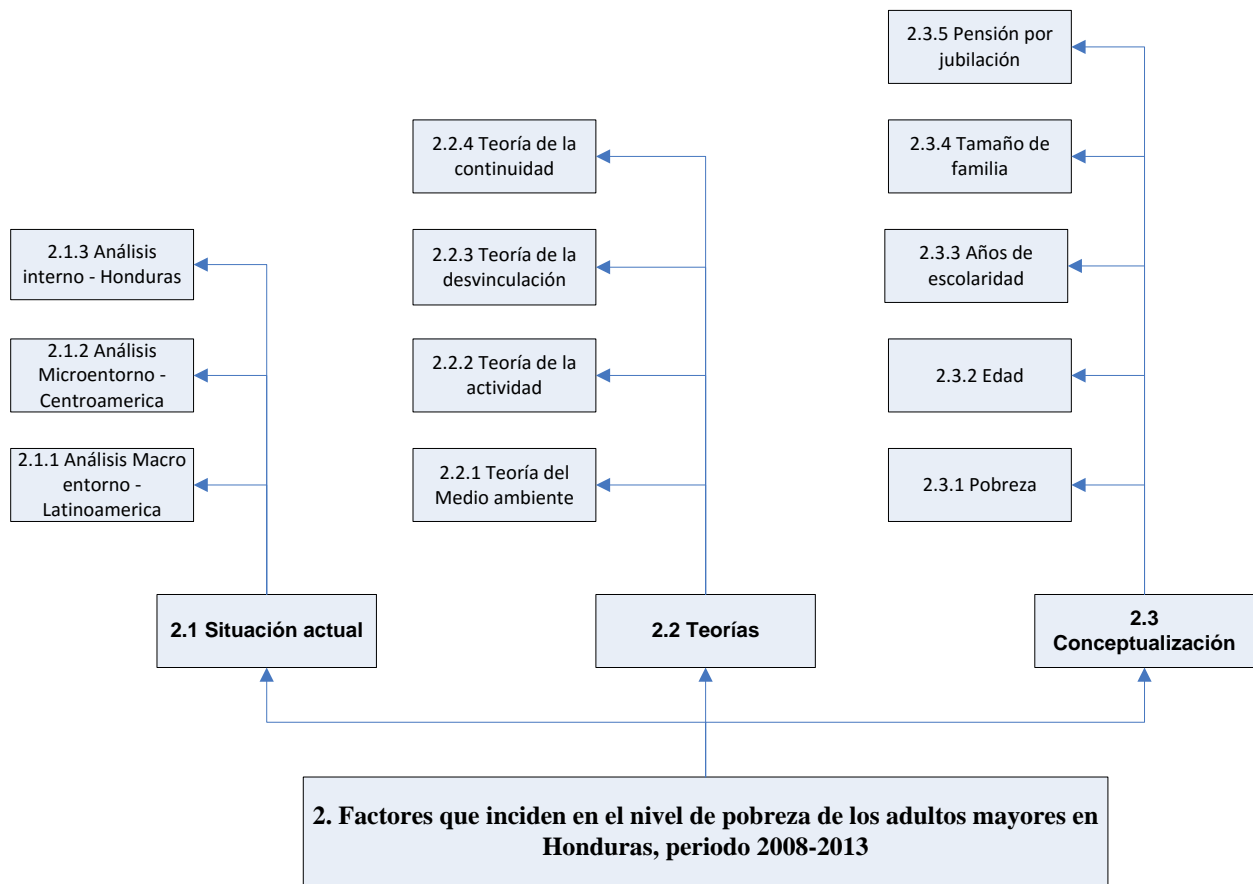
2.3.5 Pensión por jubilación

2.2.4 Teoría de la continuidad

2.3.4 Tamaño de familia

2.1.3 Análisis interno - Honduras

2.2.3 Teoría de la desvinculación

2.3.3 Años de escolaridad

2.1.2 Análisis Microentorno - Centroamerica

2.2.2 Teoría de la actividad

2.3.2 Edad

2.1.1 Análisis Macro entorno - Latinoamerica

2.2.1 Teoría del Medio ambiente

2.3.1 Pobreza

2.1 Situación actual

2.2 Teorías

2.3 Conceptualización

2. Factores que inciden en el nivel de pobreza de los adultos mayores en Honduras, periodo 2008-2013